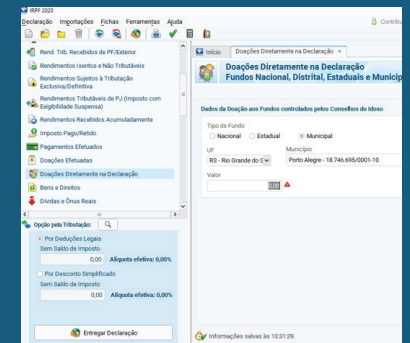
IRPF 2020

Declaração Importações Fichas Ferramentas Ajuda

Contribu

Rend. Trib. Recebidos de PF/Exterior
Rendimentos Isentos e Não Tributáveis
Rendimentos Sujeitos à Tributação Exclusiva/Definitiva
Rendimentos Tributáveis de PJ (Imposto com Exigibilidade Suspensa)
Rendimentos Recebidos Acumuladamente
Imposto Pago/Retido
Pagamentos Efetuados
Doações Efetuadas
Doações Diretamente na Declaração
Bens e Direitos
Dívidas e Ônus Reais

Opção pela Tributação:

Por Deduções Legais
Sem Saldo de Imposto
0,00 Alíquota efetiva: 0,00%

Por Desconto Simplificado
Sem Saldo de Imposto
0,00 Alíquota efetiva: 0,00%

Entregar Declaração

Início | Doações Diretamente na Declaração ×

Doações Diretamente na Declaração
Fundos Nacional, Distrital, Estaduais e Municip

Dados da Doação aos Fundos controlados pelos Conselhos do Idoso

Tipo do Fundo
Nacional Estadual Municipal

UF
RS - Rio Grande do S

Município
Porto Alegre - 18.746.695/0001-10

Valor

Informações salvas às 13:31:39.